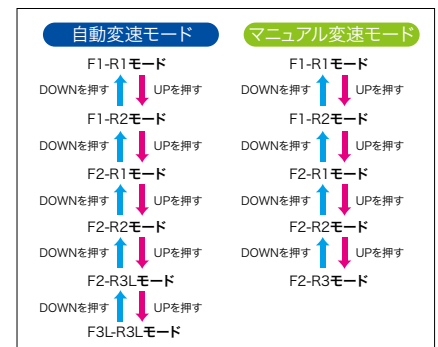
自動変速モード

F1-R1モード
DOWNを押す UPを押す
F1-R2モード
DOWNを押す UPを押す
F2-R1モード
DOWNを押す UPを押す
F2-R2モード
DOWNを押す UPを押す
F2-R3Lモード
DOWNを押す UPを押す
F3L-R3Lモード

マニュアル変速モード

F1-R1モード
DOWNを押す UPを押す
F1-R2モード
DOWNを押す UPを押す
F2-R1モード
DOWNを押す UPを押す
F2-R2モード
DOWNを押す UPを押す
F2-R3モード